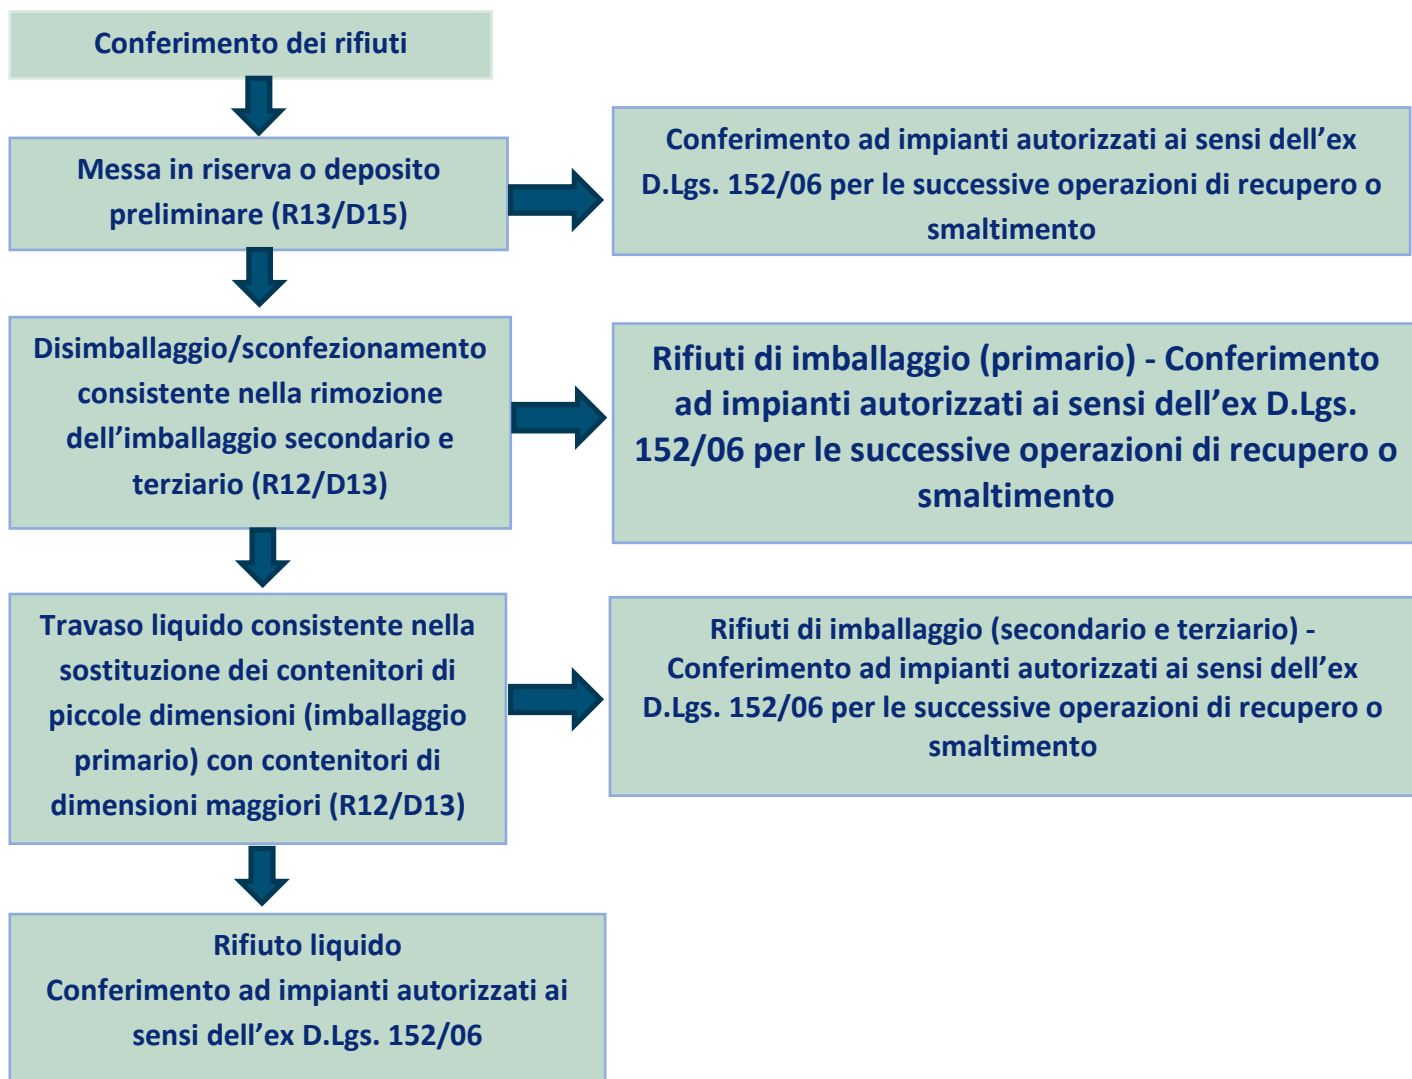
Conferimento dei rifiuti

Messa in riserva o deposito preliminare (R13/D15)

Conferimento ad impianti autorizzati ai sensi dell’ex D.Lgs. 152/06 per le successive operazioni di recupero o smaltimento

Disimballaggio/sconfezionamento consistente nella rimozione dell’imballaggio secondario e terziario (R12/D13)

Rifiuti di imballaggio (primario) - Conferimento ad impianti autorizzati ai sensi dell’ex D.Lgs. 152/06 per le successive operazioni di recupero o smaltimento

Travaso liquido consistente nella sostituzione dei contenitori di piccole dimensioni (imballaggio primario) con contenitori di dimensioni maggiori (R12/D13)

Rifiuti di imballaggio (secondario e terziario) - Conferimento ad impianti autorizzati ai sensi dell’ex D.Lgs. 152/06 per le successive operazioni di recupero o smaltimento

Rifiuto liquido
Conferimento ad impianti autorizzati ai sensi dell’ex D.Lgs. 152/06